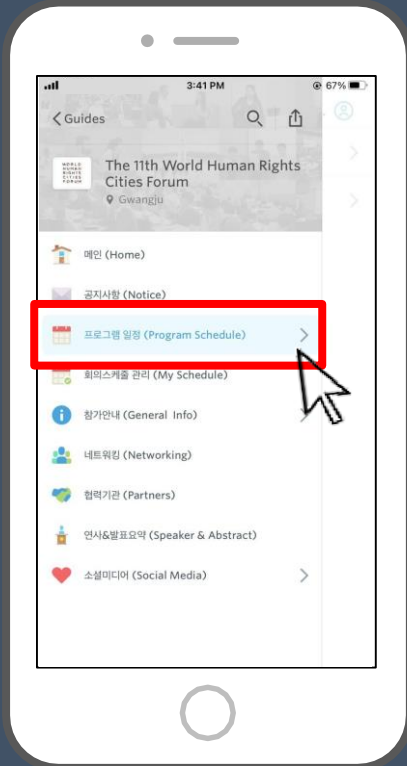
3:41 PM
67%

Guides

WORLD HUMAN RIGHTS CITIES FORUM

The 11th World Human Rights Cities Forum
Gwangju

메인 (Home)

공지사항 (Notice)

프로그램 일정 (Program Schedule)

회의스케줄 관리 (My Schedule)

참가안내 (General Info)

네트워킹 (Networking)

협력기관 (Partners)

연사&발표요약 (Speaker & Abstract)

소셜미디어 (Social Media)